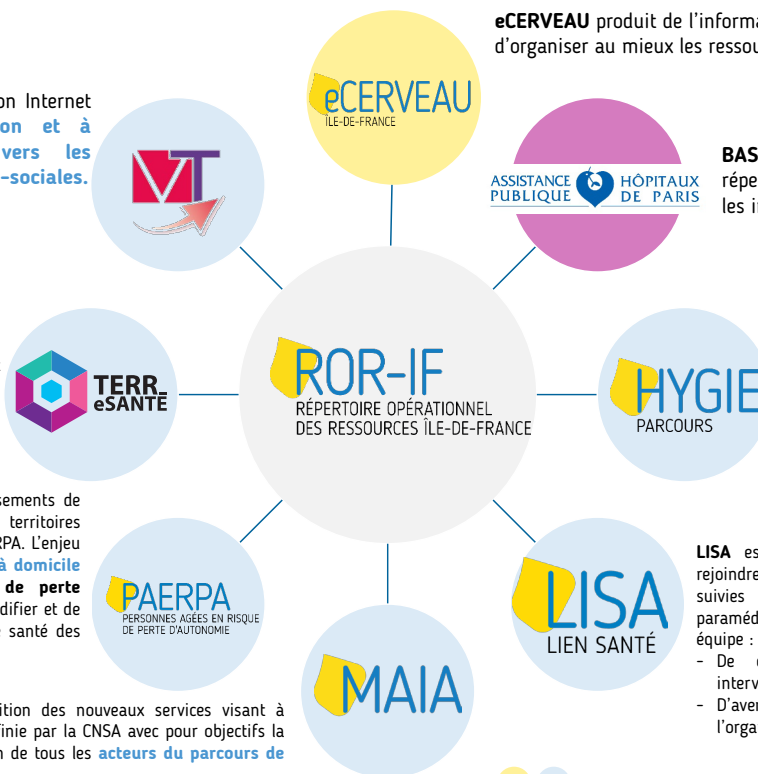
**eCERVEAU** produit de l'informa
d'organiser au mieux les ressou

on Internet
on et à
vers les
–sociales.

eCERVEAU
ÎLE-DE-FRANCE

ASSISTANCE PUBLIQUE HÔPITAUX DE PARIS

**BAS**
répe
les i

VT

TERR eSANTÉ

ROR-IF
RÉPERTOIRE OPÉRATIONNEL DES RESSOURCES ÎLE-DE-FRANCE

HYGIE
PARCOURS

sements de
territoires
PA. L'enjeu
à domicile
de perte
difier et de
santé des

PAERPA
PERSONNES AGÉES EN RISQUE DE PERTE D'AUTONOMIE

LISA
LIEN SANTÉ

**LISA** es
rejoindre
suivies
paraméd
équipe :
- De
interv
- D'aver
l'orga

MAIA

ition des nouveaux services visant à
inie par la CNSA avec pour objectifs la
n de tous les **acteurs du parcours de**